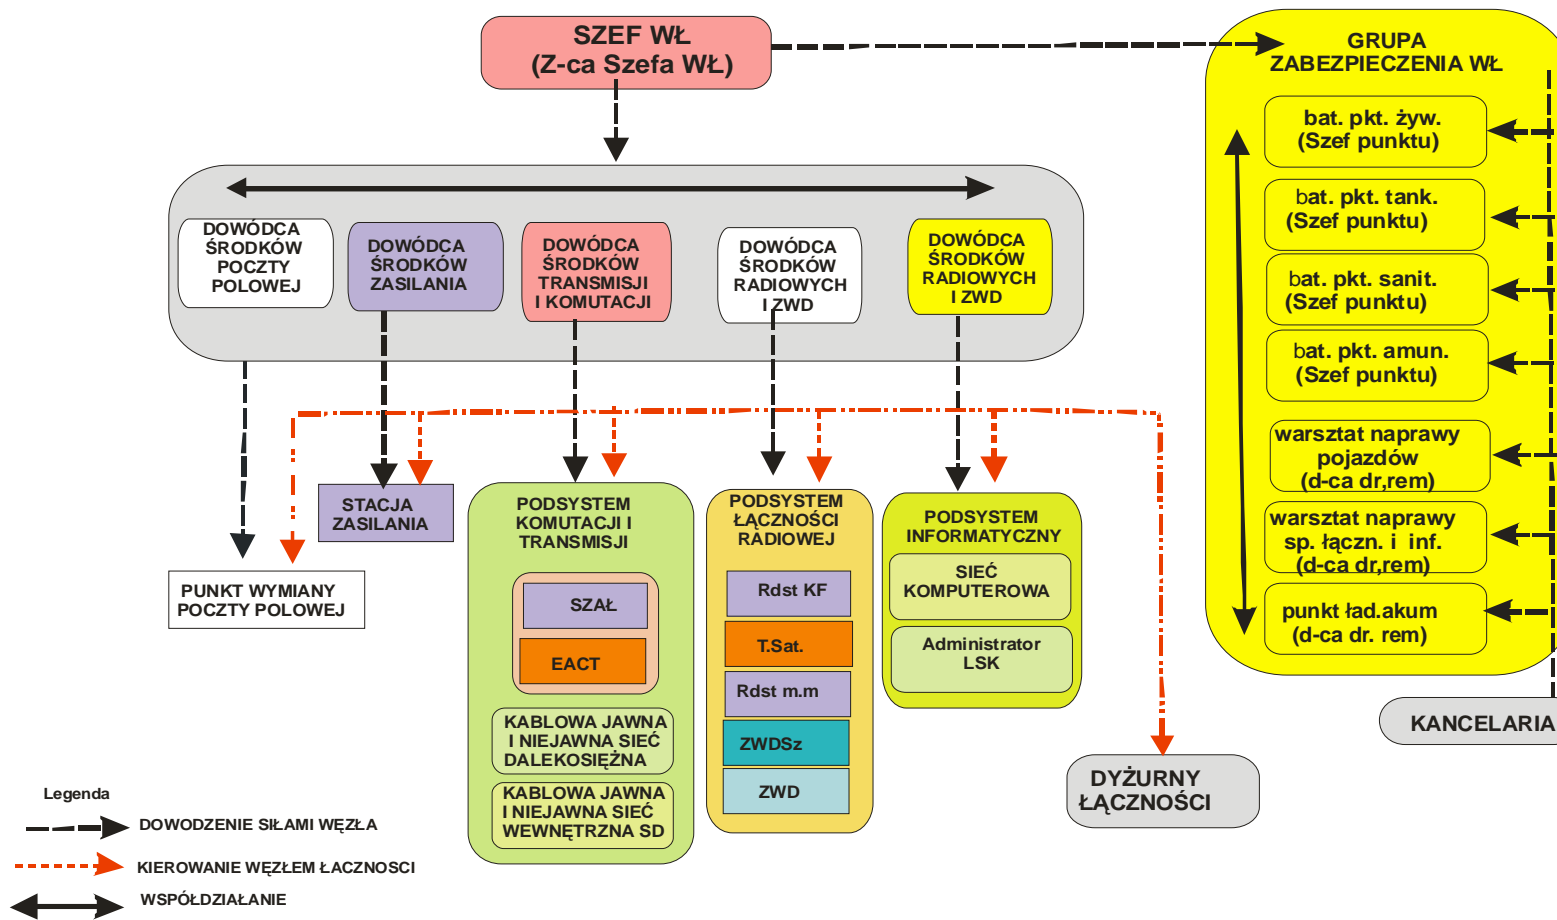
SZEF WŁ
(Z-ca Szefa WŁ)

GRUPA
ZABEZPIECZENIA WŁ

bat. pkt. żyw.
(Szef punktu)

bat. pkt. tank.
(Szef punktu)

bat. pkt. sanit.
(Szef punktu)

bat. pkt. amun.
(Szef punktu)

warsztat naprawy
pojazdów
(d-ca dr,rem)

warsztat naprawy
sp. łączn. i inf.
(d-ca dr,rem)

punkt ład.akum
(d-ca dr. rem)

KANCELARIA

DOWÓDCA
ŚRODKÓW
POCZTY
POLOWEJ

DOWÓDCA
ŚRODKÓW
ZASILANIA

DOWÓDCA
ŚRODKÓW
TRANSMISJI
I KOMUTACJI

DOWÓDCA
ŚRODKÓW
RADIOWYCH
I ZWD

DOWÓDCA
ŚRODKÓW
RADIOWYCH
I ZWD

STACJA
ZASILANIA

PUNKT WYMIANY
POCZTY POLOWEJ

PODSYSTEM
KOMUTACJI I
TRANSMISJI

SZAŁ

EACT

KABLOWA JAWNA
I NIEJAWNA SIEĆ
DALEKOSIĘŻNA

KABLOWA JAWNA
I NIEJAWNA SIEĆ
WEWNĘTRZNA SD

PODSYSTEM
ŁĄCZNOŚCI
RADIOWEJ

Rdst KF

T.Sat.

Rdst m.m

ZWDSz

ZWD

PODSYSTEM
INFORMATYCZNY

SIEĆ
KOMPUTEROWA

Administrator
LSK

DYŻURNY
ŁĄCZNOŚCI

Legenda

DOWODZENIE SIŁAMI WĘZŁA

KIEROWANIE WĘZŁEM ŁACZNOSCI

WSPÓŁDZIAŁANIE